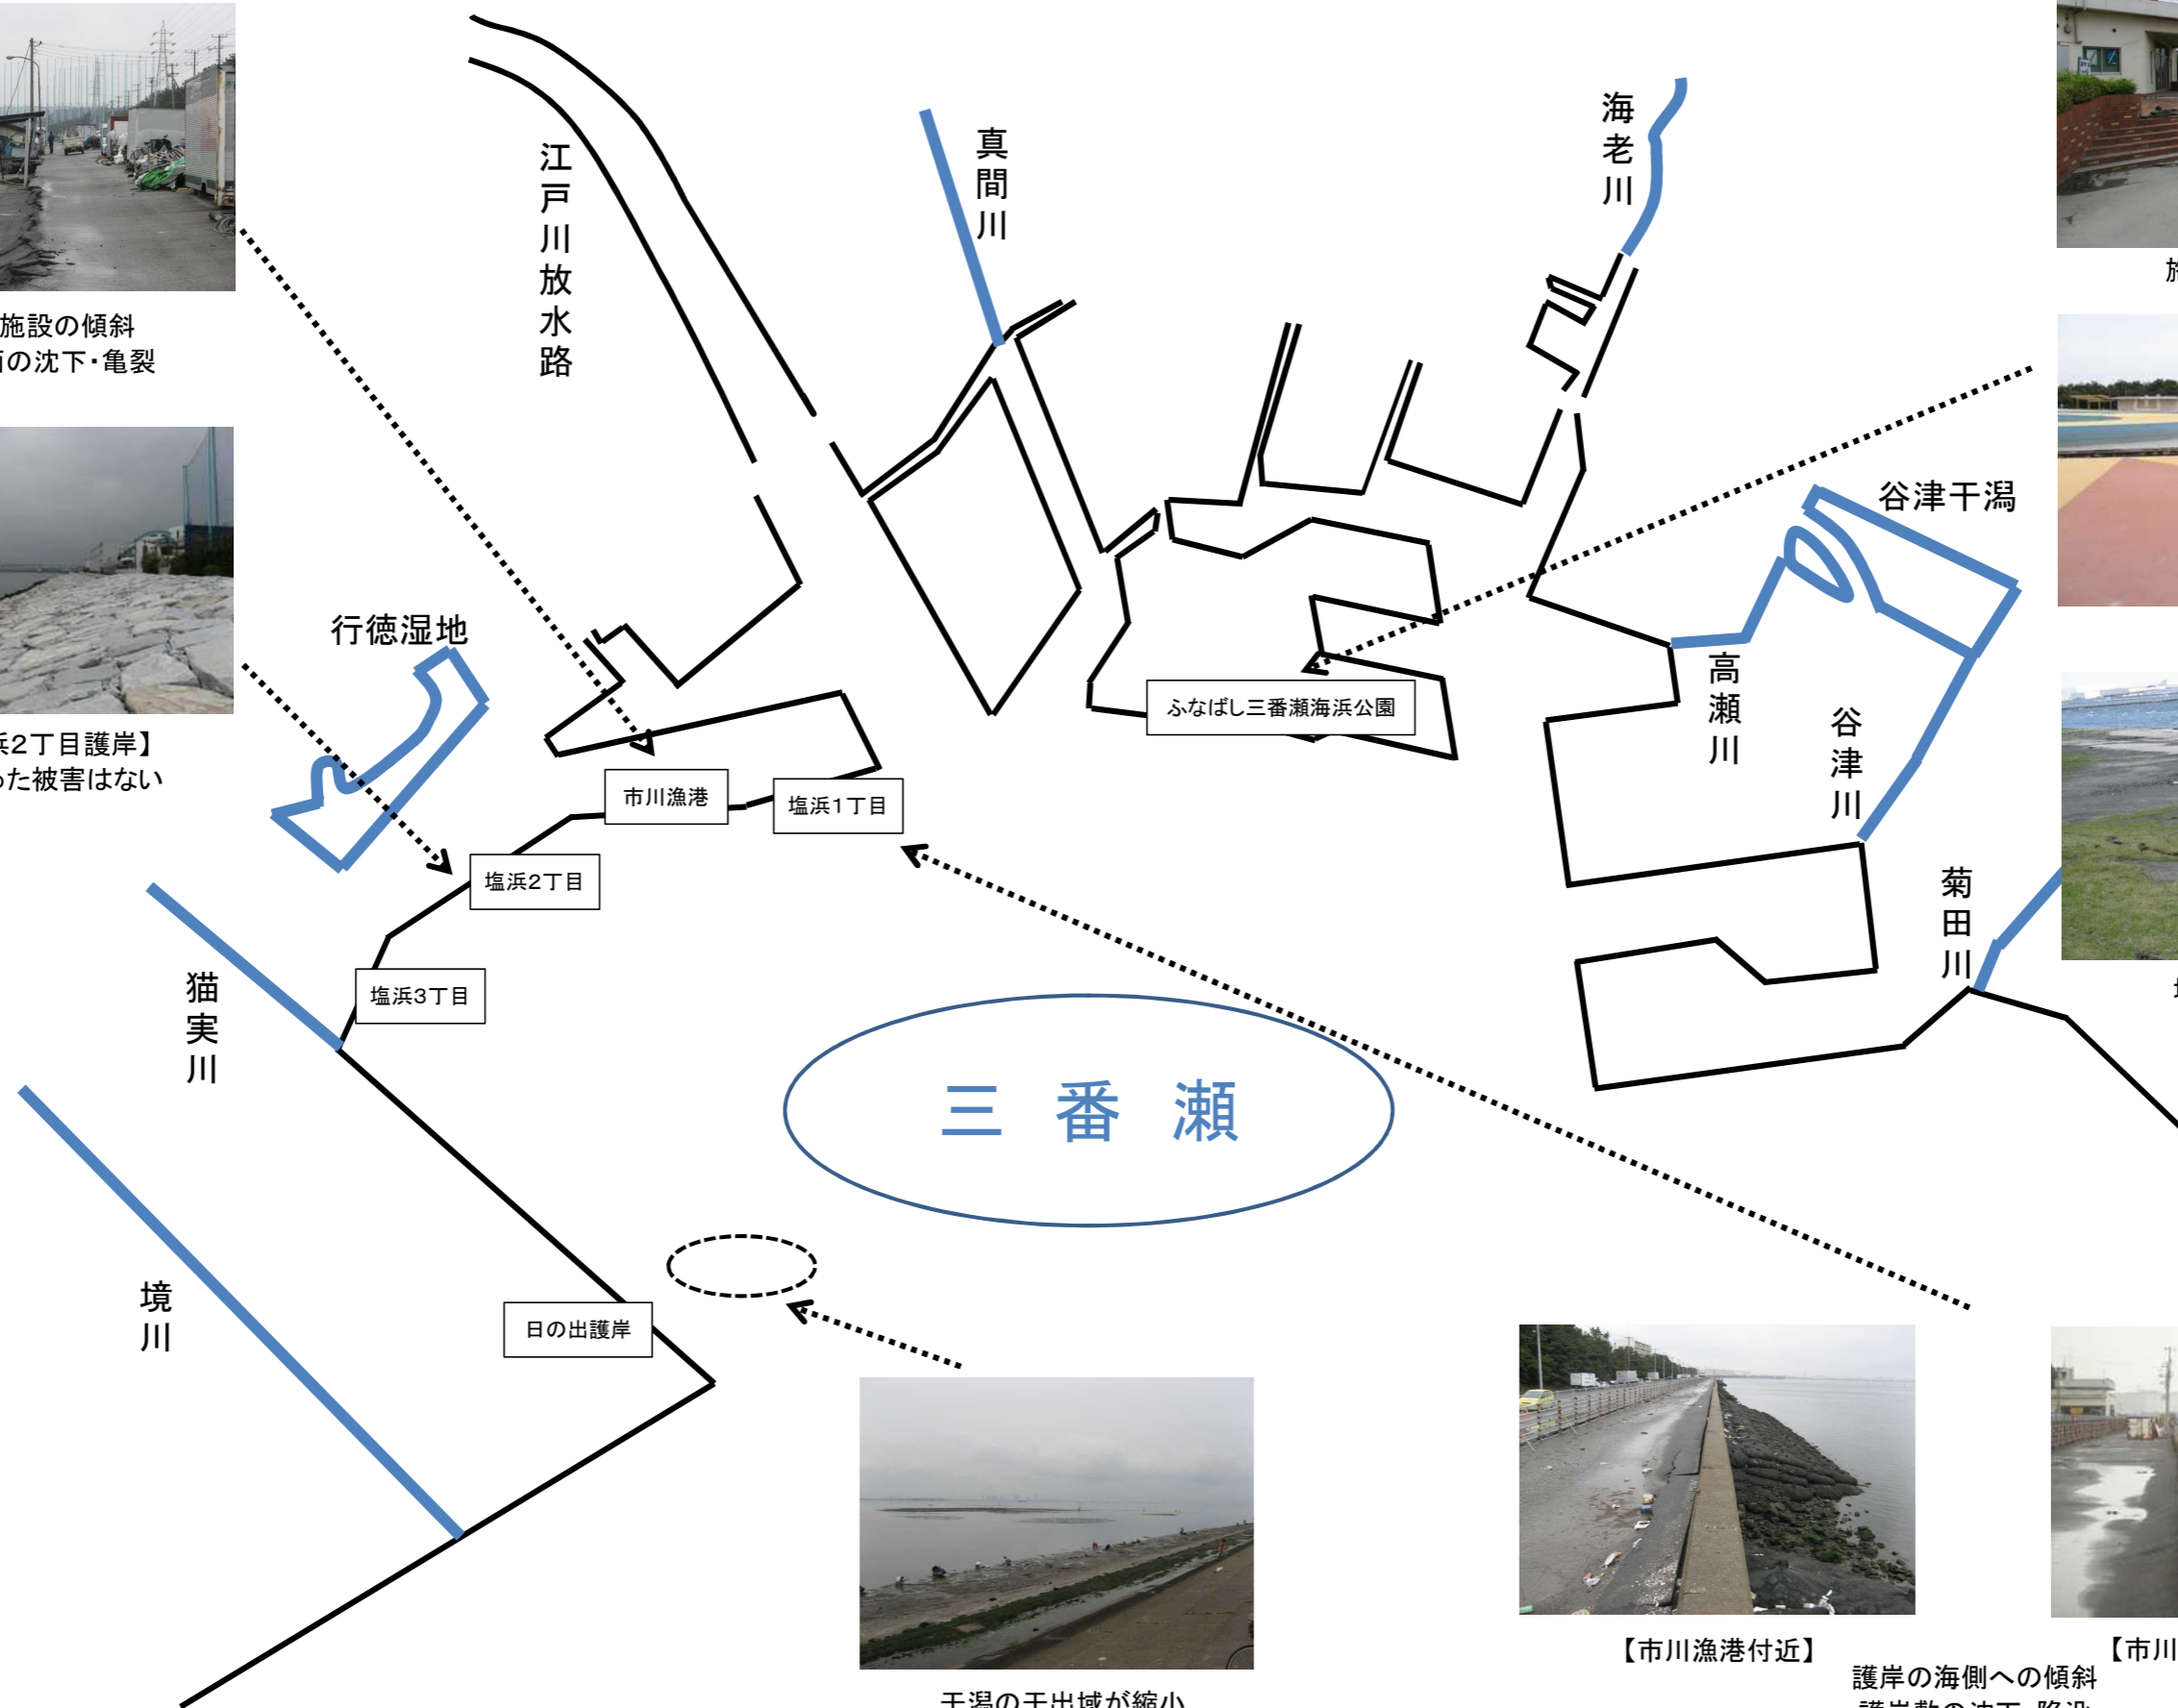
施設の傾斜
面の沈下・亀裂

浜2丁目護岸】
った被害はない

行徳湿地

江戸川放水路

真間川

海老川

谷津干潟

高瀬川

谷津川

菊田川

ふなばし三番瀬海浜公園

市川漁港

塩浜1丁目

塩浜2丁目

塩浜3丁目

猫実川

境川

三　番　瀬

日の出護岸

干潟の干出域が縮小

【市川漁港付近】
護岸の海側への傾斜
護岸敷の沈下 路没

【市川